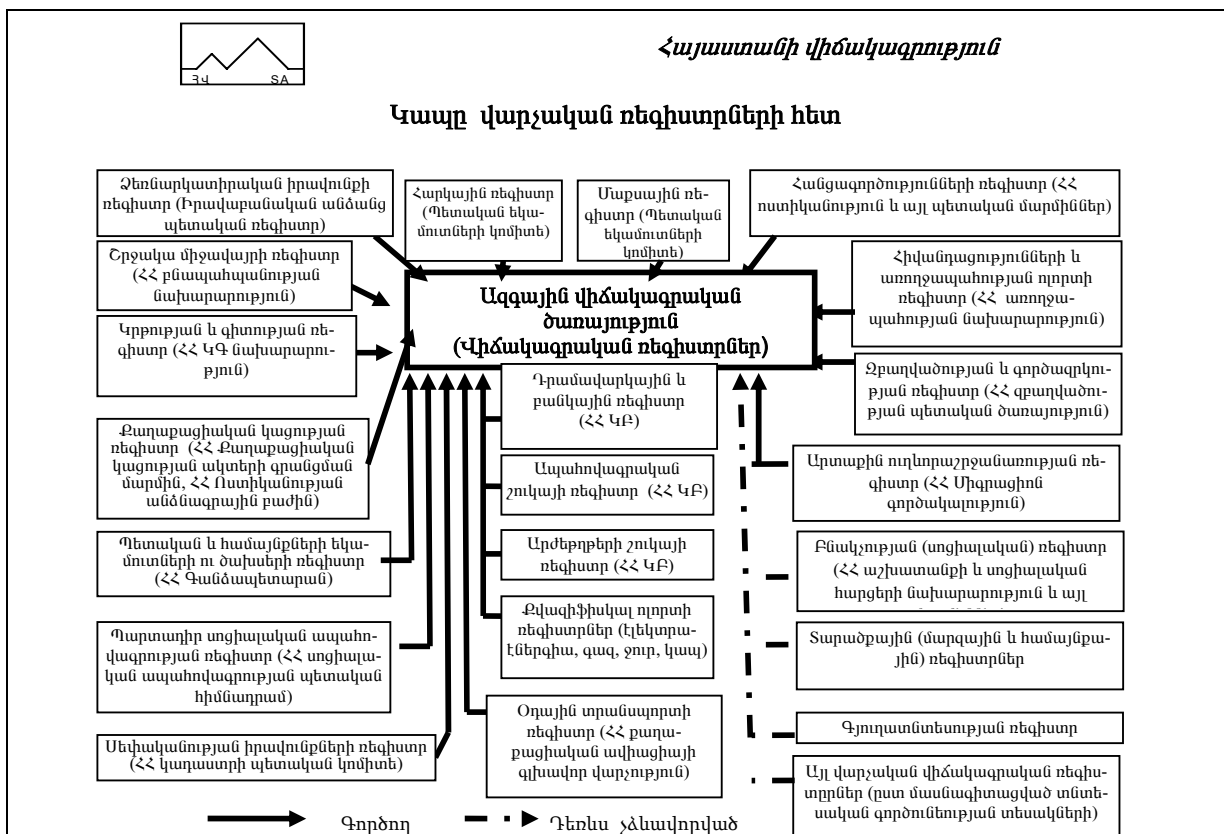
ՅՎ SA

Հայաստանի վիճակագրություն

Կապը վարչական ռեգիստրների հետ

Ձեռնարկատիրական իրավունքի ռեգիստր (Իրավաբանական անձանց պետական ռեգիստր)

Հարկային ռեգիստր (Պետական եկամուտների կոմիտե)

Մաքսային ռեգիստր (Պետական եկամուտների կոմիտե)

Հանցագործությունների ռեգիստր (ՀՀ ոստիկանություն և այլ պետական մարմիններ)

Շրջակա միջավայրի ռեգիստր (ՀՀ բնապահպանության նախարարություն)

Հիվանդացությունների և առողջապահության ոլորտի ռեգիստր (ՀՀ առողջապահության նախարարություն)

Ազգային վիճակագրական ծառայություն (Վիճակագրական ռեգիստրներ)

Կրթության և գիտության ռեգիստր (ՀՀ ԿԳ նախարարություն)

Զբաղվածության և գործազրկության ռեգիստր (ՀՀ զբաղվածության պետական ծառայություն)

Դրամավարկային և բանկային ռեգիստր (ՀՀ ԿԲ)

Քաղաքացիական կացության ռեգիստր (ՀՀ Քաղաքացիական կացության ակտերի գրանցման մարմին, ՀՀ Ոստիկանության անձնագրային բաժին)

Ապահովագրական շուկայի ռեգիստր (ՀՀ ԿԲ)

Արտաքին ուղևորաշրջանառության ռեգիստր (ՀՀ Միգրացիոն գործակալություն)

Պետական և համայնքների եկամուտների ու ծախսերի ռեգիստր (ՀՀ Գանձապետարան)

Արժեթղթերի շուկայի ռեգիստր (ՀՀ ԿԲ)

Բնակչության (սոցիալական) ռեգիստր (ՀՀ աշխատանքի և սոցիալական հարցերի նախարարություն և այլ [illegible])

Քվազիֆիսկալ ոլորտի ռեգիստրներ (էլեկտրաէներգիա, գազ, ջուր, կապ)

Պարտադիր սոցիալական ապահովագրության ռեգիստր (ՀՀ սոցիալական ապահովագրության պետական հիմնադրամ)

Տարածքային (մարզային և համայնքային) ռեգիստրներ

Օդային տրանսպորտի ռեգիստր (ՀՀ քաղաքացիական ավիացիայի գլխավոր վարչություն)

Գյուղատնտեսության ռեգիստր

Սեփականության իրավունքների ռեգիստր (ՀՀ կադաստրի պետական կոմիտե)

Այլ վարչական վիճակագրական ռեգիստրներ (ըստ մասնագիտացված տնտեսական գործունեության տեսակների)

Գործող

Դեռևս չձևավորված